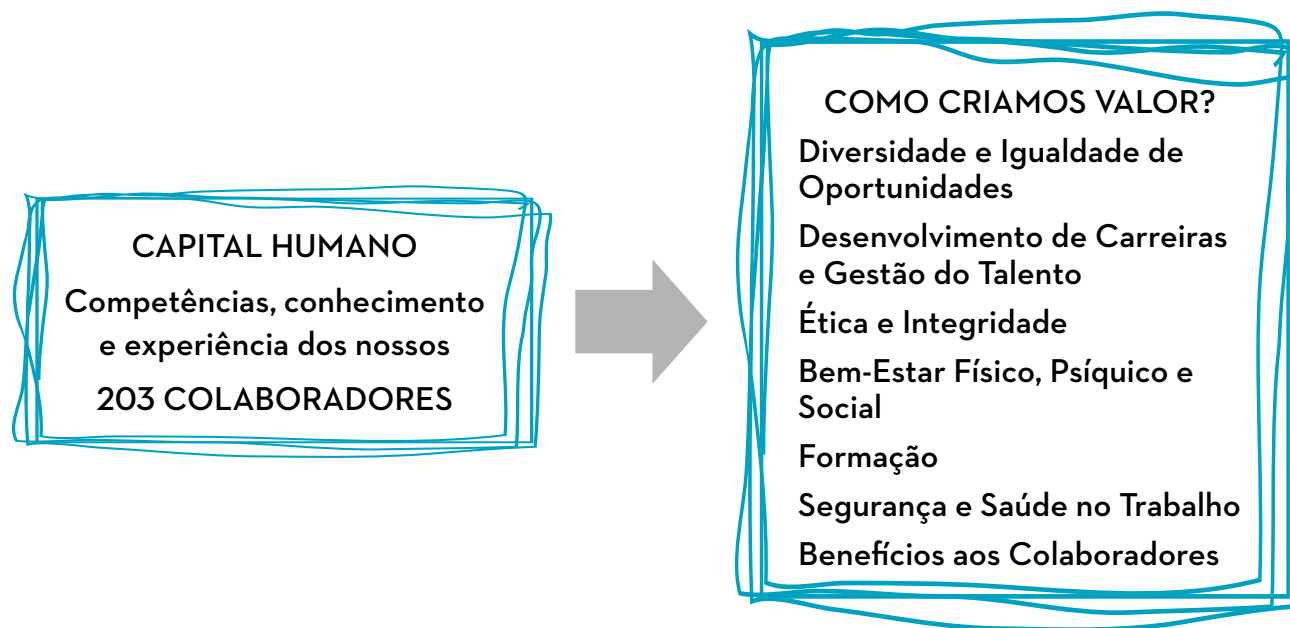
CAPITAL HUMANO

Competências, conhecimento e experiência dos nossos

203 COLABORADORES

COMO CRIAMOS VALOR?

Diversidade e Igualdade de Oportunidades

Desenvolvimento de Carreiras e Gestão do Talento

Ética e Integridade

Bem-Estar Físico, Psíquico e Social

Formação

Segurança e Saúde no Trabalho

Benefícios aos Colaboradores